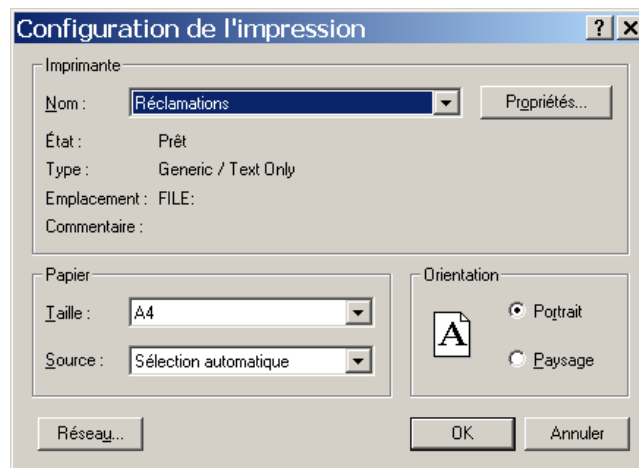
Configuration de l'impression

? X

Imprimante

Nom : Réclamations

Propriétés...

État : Prêt

Type : Generic / Text Only

Emplacement : FILE:

Commentaire :

Papier

Taille : A4

Source : Sélection automatique

Orientation

A

Portrait

Paysage

Réseau...

OK

Annuler